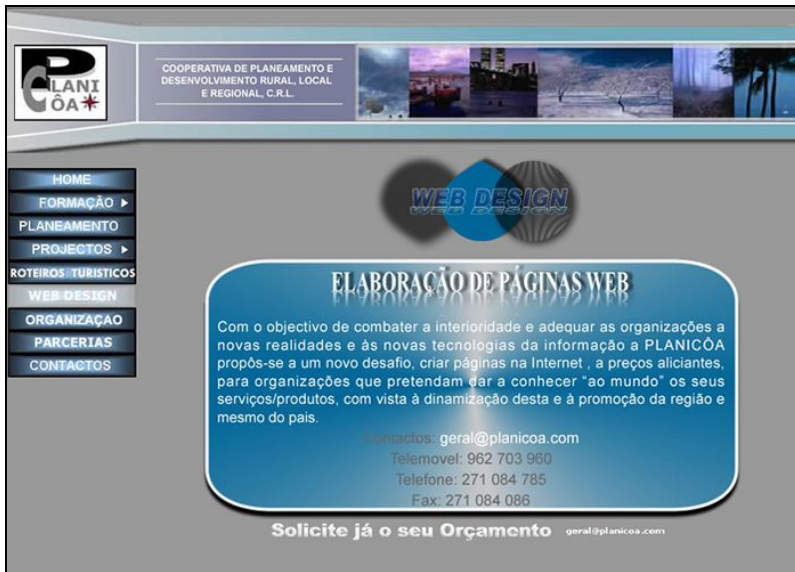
PLANICÔA

COOPERATIVA DE PLANEAMENTO E DESENVOLVIMENTO RURAL, LOCAL E REGIONAL, C.R.L.

HOME
FORMAÇÃO ▸
PLANEAMENTO
PROJECTOS ▸
ROTEIROS TURISTICOS
WEB DESIGN
ORGANIZAÇAO
PARCERIAS
CONTACTOS

WEB DESIGN

ELABORAÇÃO DE PÁGINAS WEB

Com o objectivo de combater a interioridade e adequar as organizações a novas realidades e às novas tecnologias da informação a PLANICÔA propôs-se a um novo desafio, criar páginas na Internet , a preços aliciantes, para organizações que pretendam dar a conhecer "ao mundo" os seus serviços/produtos, com vista à dinamização desta e à promoção da região e mesmo do pais.

Contactos: geral@planicoa.com
Telemovel: 962 703 960
Telefone: 271 084 785
Fax: 271 084 086

Solicite já o seu Orçamento geral@planicoa.com